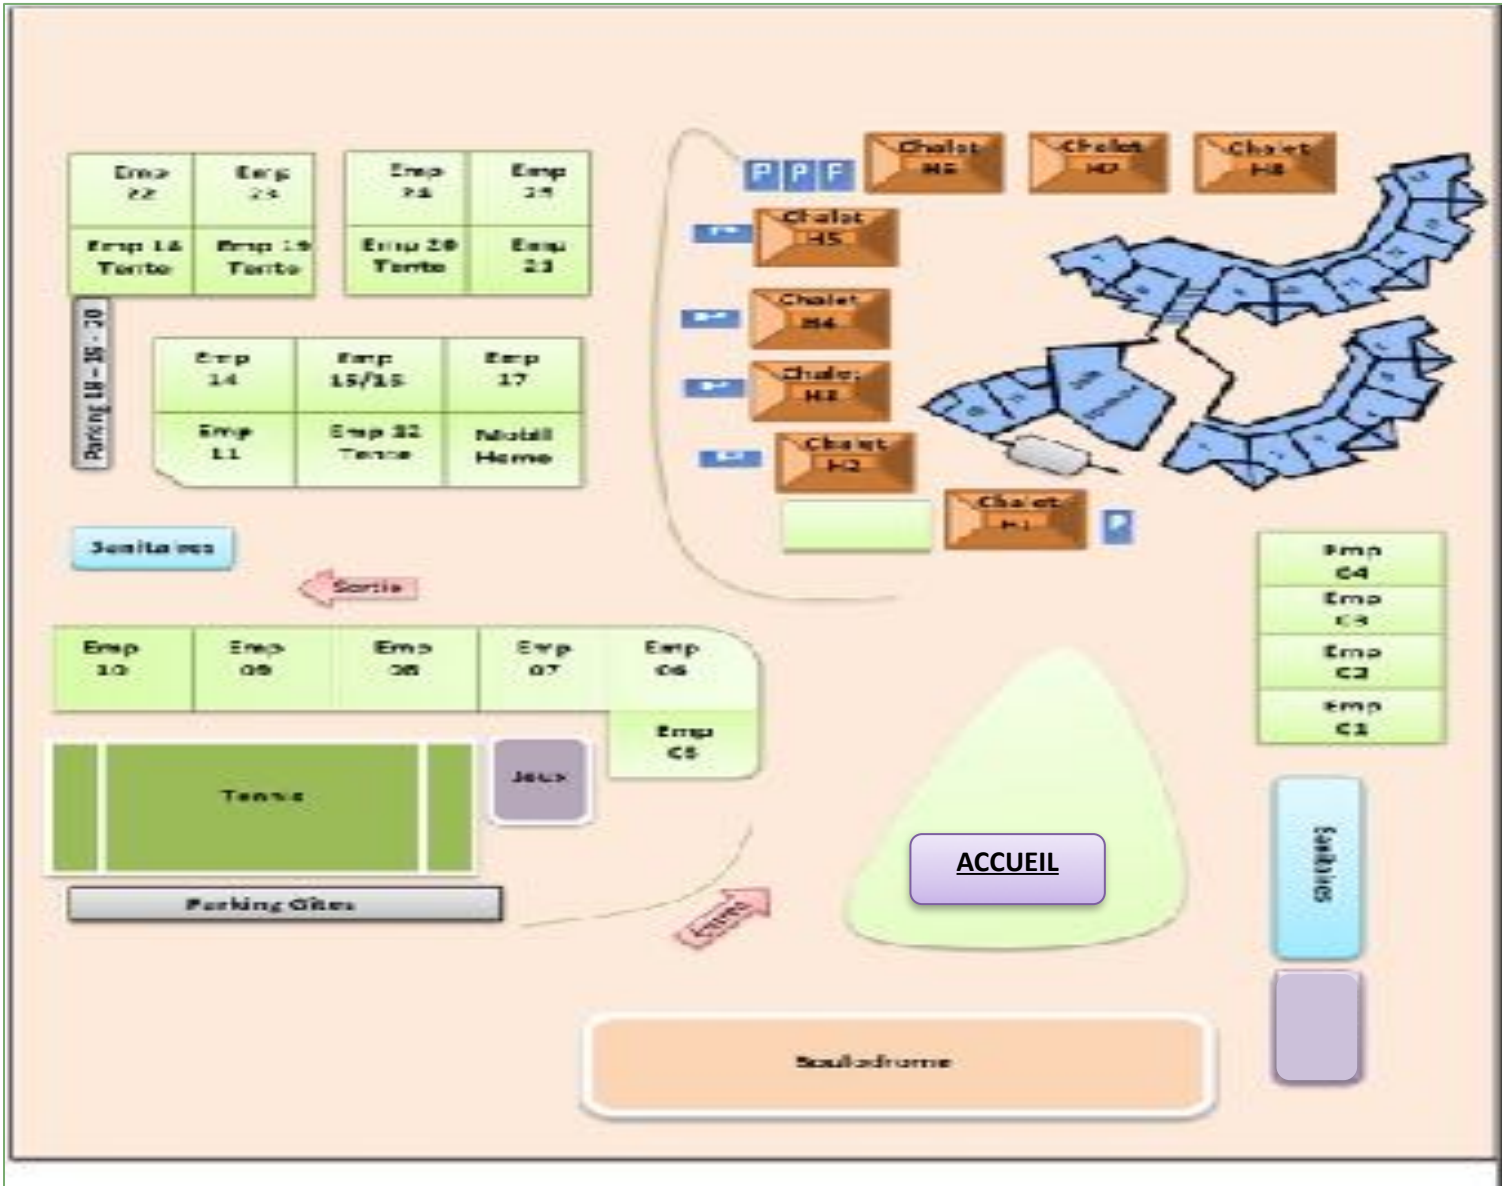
Emp 22
Emp 23
Emp 24
Emp 25
Emp 18 Tente
Emp 19 Tente
Emp 20 Tente
Emp 21

Parking 18 - 19 - 20

Emp 14
Emp 15/16
Emp 17
Emp 11
Emp 12 Tente
Mobil Home

Sanitaires

Sortie

P P P
Chalet H6
Chalet H7
Chalet H8
P
Chalet H5
P
Chalet H4
P
Chalet H3
P
Chalet H2
Chalet H1
P

Emp C4
Emp C3
Emp C2
Emp C1

Emp 10
Emp 09
Emp 08
Emp 07
Emp 06
Emp C5

Tennis
Jeux

ACCUEIL

Sanitaires

Parking Gîtes

Entrée

Boulodrome